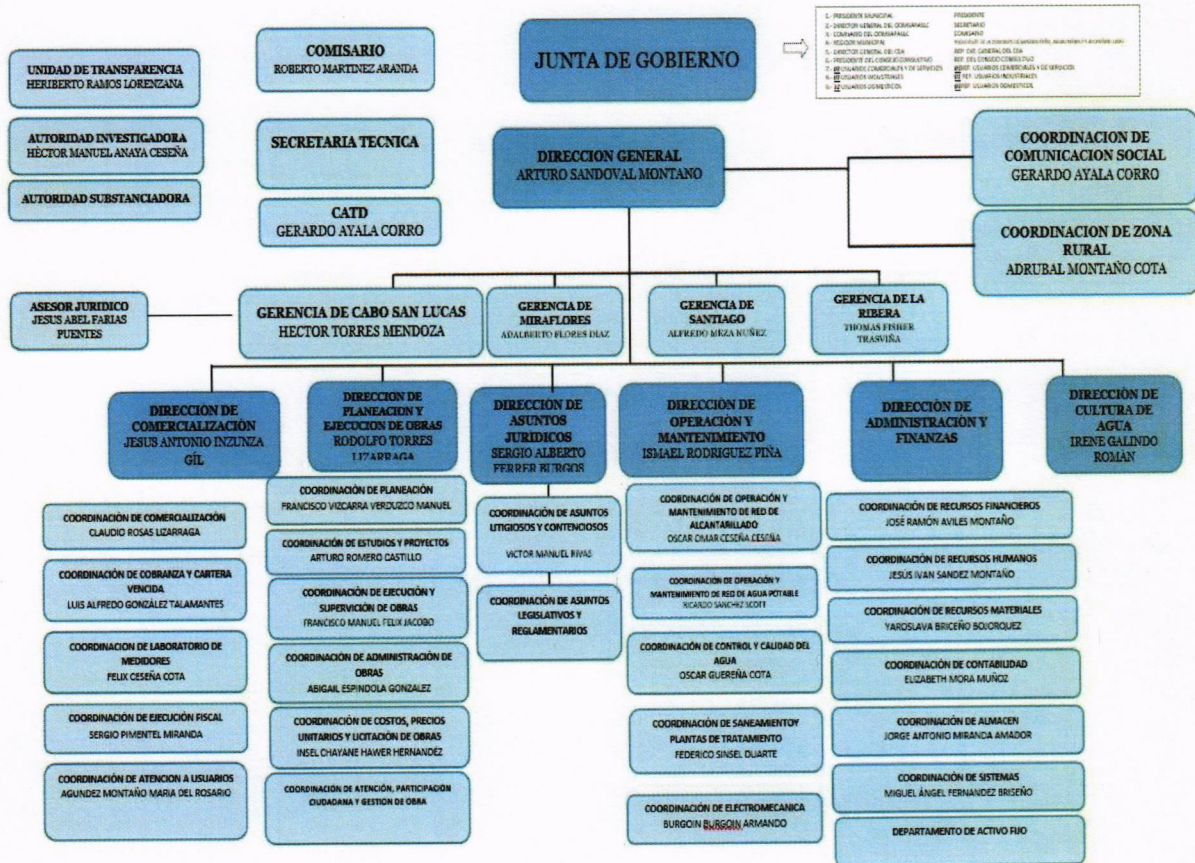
UNIDAD DE TRANSPARENCIA
HERIBERTO RAMOS LORENZANA

AUTORIDAD INVESTIGADORA
HÉCTOR MANUEL ANAYA CESEÑA

AUTORIDAD SUBSTANCIADORA

COMISARIO
ROBERTO MARTINEZ ARANDA

SECRETARIA TECNICA

CATD
GERARDO AYALA CORRO

JUNTA DE GOBIERNO

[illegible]

DIRECCION GENERAL
ARTURO SANDOVAL MONTANO

COORDINACION DE COMUNICACION SOCIAL
GERARDO AYALA CORRO

COORDINACION DE ZONA RURAL
ADRUBAL MONTAÑO COTA

ASESOR JURIDICO
JESUS ABEL FARIAS PUENTES

GERENCIA DE CABO SAN LUCAS
HECTOR TORRES MENDOZA

GERENCIA DE MIRAFLORES
ADALBERTO FLORES DIAZ

GERENCIA DE SANTIAGO
ALFREDO MEZA NUÑEZ

GERENCIA DE LA RIBERA
THOMAS FISHER TRASVIÑA

DIRECCIÓN DE COMERCIALIZACIÓN
JESUS ANTONIO INZUNZA GÍL

DIRECCION DE PLANEACION Y EJECUCION DE OBRAS
RODOLFO TORRES LIZARRAGA

DIRECCIÓN DE ASUNTOS JURIDICOS
SERGIO ALBERTO FERRER BURGOS

DIRECCIÓN DE OPERACIÓN Y MANTENIMIENTO
ISMAEL RODRIGUEZ PIÑA

DIRECCIÓN DE ADMINISTRACIÓN Y FINANZAS

DIRECCIÓN DE CULTURA DE AGUA
IRENE GALINDO ROMÁN

COORDINACIÓN DE COMERCIALIZACIÓN
CLAUDIO ROSAS LIZARRAGA

COORDINACIÓN DE COBRANZA Y CARTERA VENCIDA
LUIS ALFREDO GONZALEZ TALAMANTES

COORDINACION DE LABORATORIO DE MEDIDORES
FELIX CESEÑA COTA

COORDINACIÓN DE EJECUCIÓN FISCAL
SERGIO PIMENTEL MIRANDA

COORDINACIÓN DE ATENCION A USUARIOS
AGUNDEZ MONTAÑO MARIA DEL ROSARIO

COORDINACIÓN DE PLANEACIÓN
FRANCISCO VIZCARRA VERDUZCO MANUEL

COORDINACIÓN DE ESTUDIOS Y PROYECTOS
ARTURO ROMERO CASTILLO

COORDINACIÓN DE EJECUCIÓN Y SUPERVICIÓN DE OBRAS
FRANCISCO MANUEL FELIX JACOBO

COORDINACIÓN DE ADMINISTRACIÓN DE OBRAS
ABIGAIL ESPINDOLA GONZALEZ

COORDINACIÓN DE COSTOS, PRECIOS UNITARIOS Y LICITACIÓN DE OBRAS
INSEL CHAYANE HAWER HERNANDEZ

COORDINACIÓN DE ATENCIÓN, PARTICIPACION CIUDADANA Y GESTION DE OBRA

COORDINACIÓN DE ASUNTOS LITIGIOSOS Y CONTENCIOSOS
VICTOR MANUEL RIVAS

COORDINACIÓN DE ASUNTOS LEGISLATIVOS Y REGLAMENTARIOS

COORDINACIÓN DE OPERACIÓN Y MANTENIMIENTO DE RED DE ALCANTARILLADO
OSCAR OMAR CESEÑA CESEÑA

COORDINACION DE OPERACIÓN Y MANTENIMIENTO DE RED DE AGUA POTABLE
RICARDO SANCHEZ SCOTT

COORDINACIÓN DE CONTROL Y CALIDAD DEL AGUA
OSCAR GUEREÑA COTA

COORDINACIÓN DE SANEAMIENTOY PLANTAS DE TRATAMIENTO
FEDERICO SINSEL DUARTE

COORDINACIÓN DE ELECTROMECANICA
BURGOIN BURGOIN ARMANDO

COORDINACIÓN DE RECURSOS FINANCIEROS
JOSÉ RAMÓN AVILES MONTAÑO

COORDINACIÓN DE RECURSOS HUMANOS
JESUS IVAN SANDEZ MONTAÑO

COORDINACIÓN DE RECURSOS MATERIALES
YAROSLAVA BRICEÑO BOJORQUEZ

COORDINACIÓN DE CONTABILIDAD
ELIZABETH MORA MUÑOZ

COORDINACIÓN DE ALMACEN
JORGE ANTONIO MIRANDA AMADOR

COORDINACIÓN DE SISTEMAS
MIGUEL ÁNGEL FERNANDEZ BRISEÑO

DEPARTAMENTO DE ACTIVO FIJO